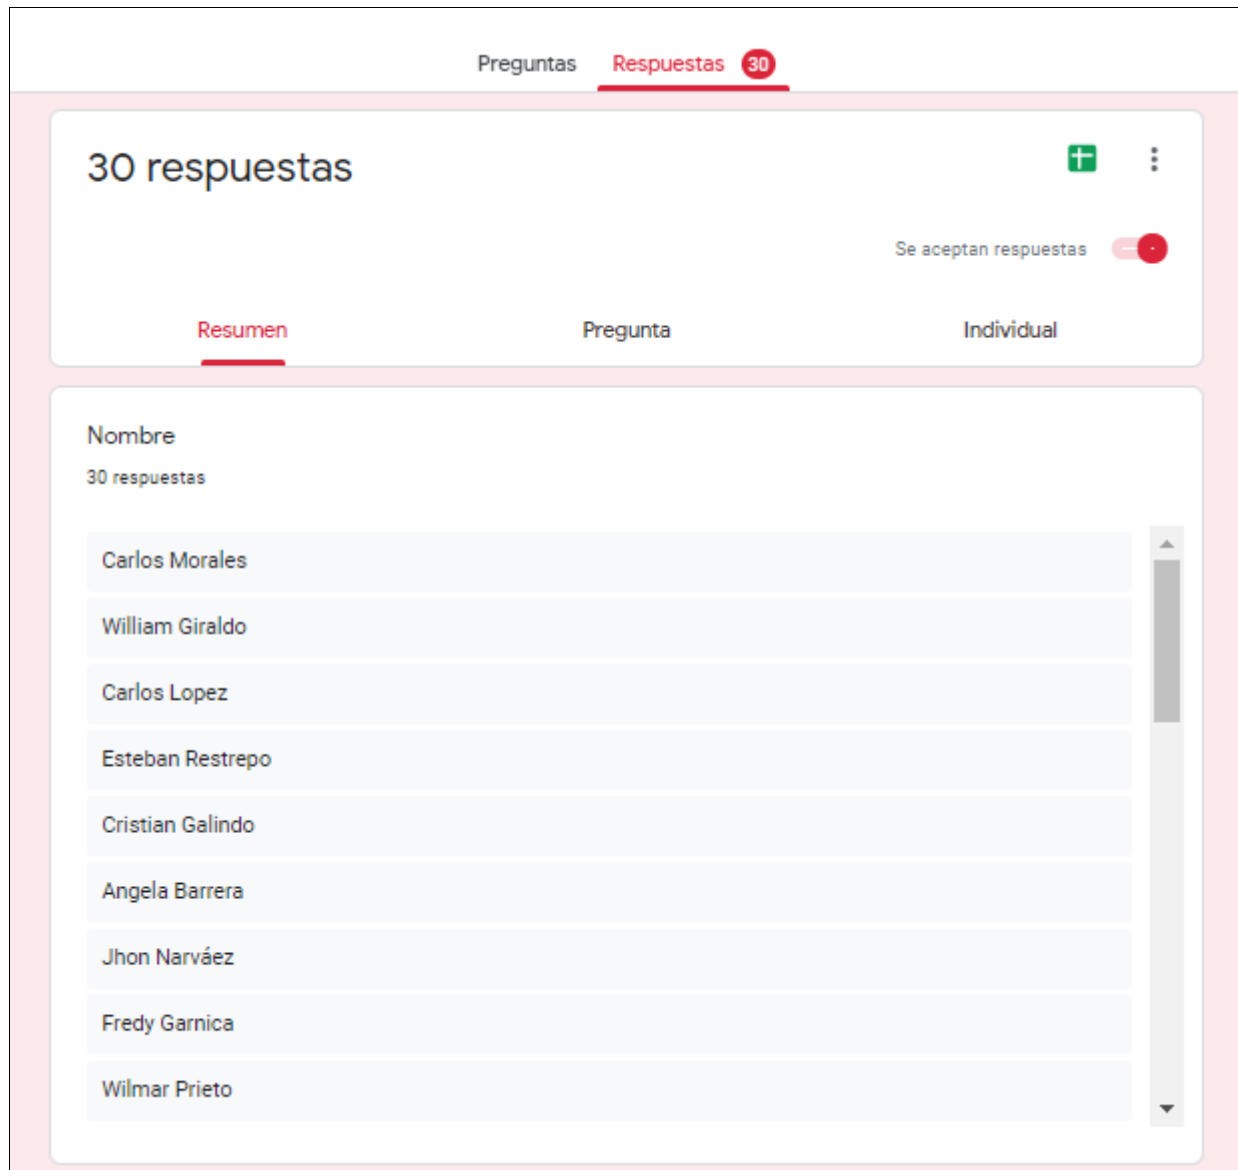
Preguntas Respuestas 30

30 respuestas

Se aceptan respuestas

Resumen Pregunta Individual

Nombre

30 respuestas

Carlos Morales

William Giraldo

Carlos Lopez

Esteban Restrepo

Cristian Galindo

Angela Barrera

Jhon Narváez

Fredy Garnica

Wilmar Prieto